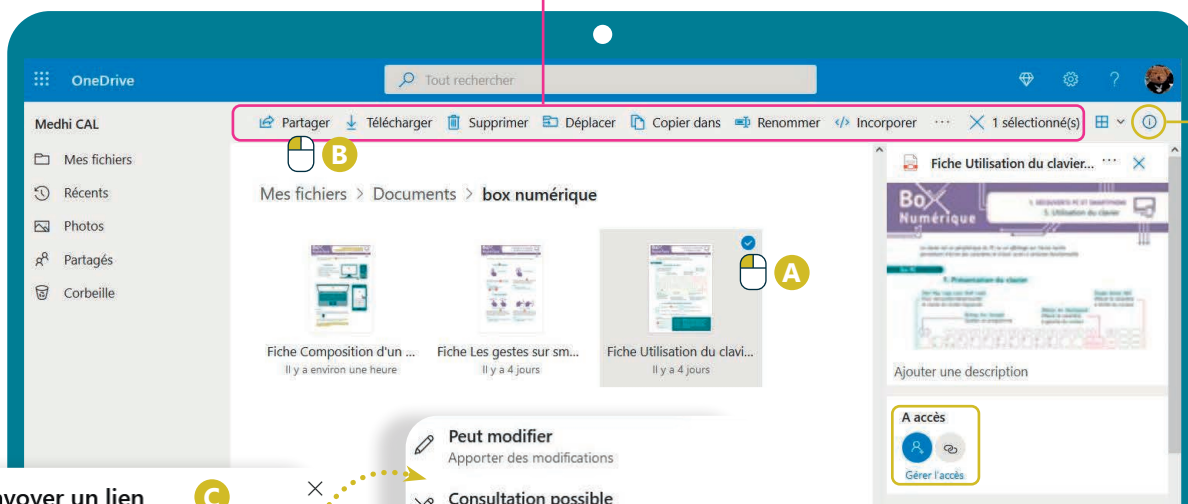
OneDrive

Tout rechercher

?

Medhi CAL

Mes fichiers

Récents

Photos

Partagés

Corbeille

Partager Télécharger Supprimer Déplacer Copier dans Renommer Incorporer ··· 1 sélectionné(s)

B

Mes fichiers > Documents > box numérique

A

Fiche Composition d'un ...
Il y a environ une heure

Fiche Les gestes sur sm...
Il y a 4 jours

Fiche Utilisation du clavi...
Il y a 4 jours

Fiche Utilisation du clavier... ···

Box Numérique

Ajouter une description

A accès

Gérer l'accès

Peut modifier
Apporter des modifications

Consultation possible

nvoyer un lien

C